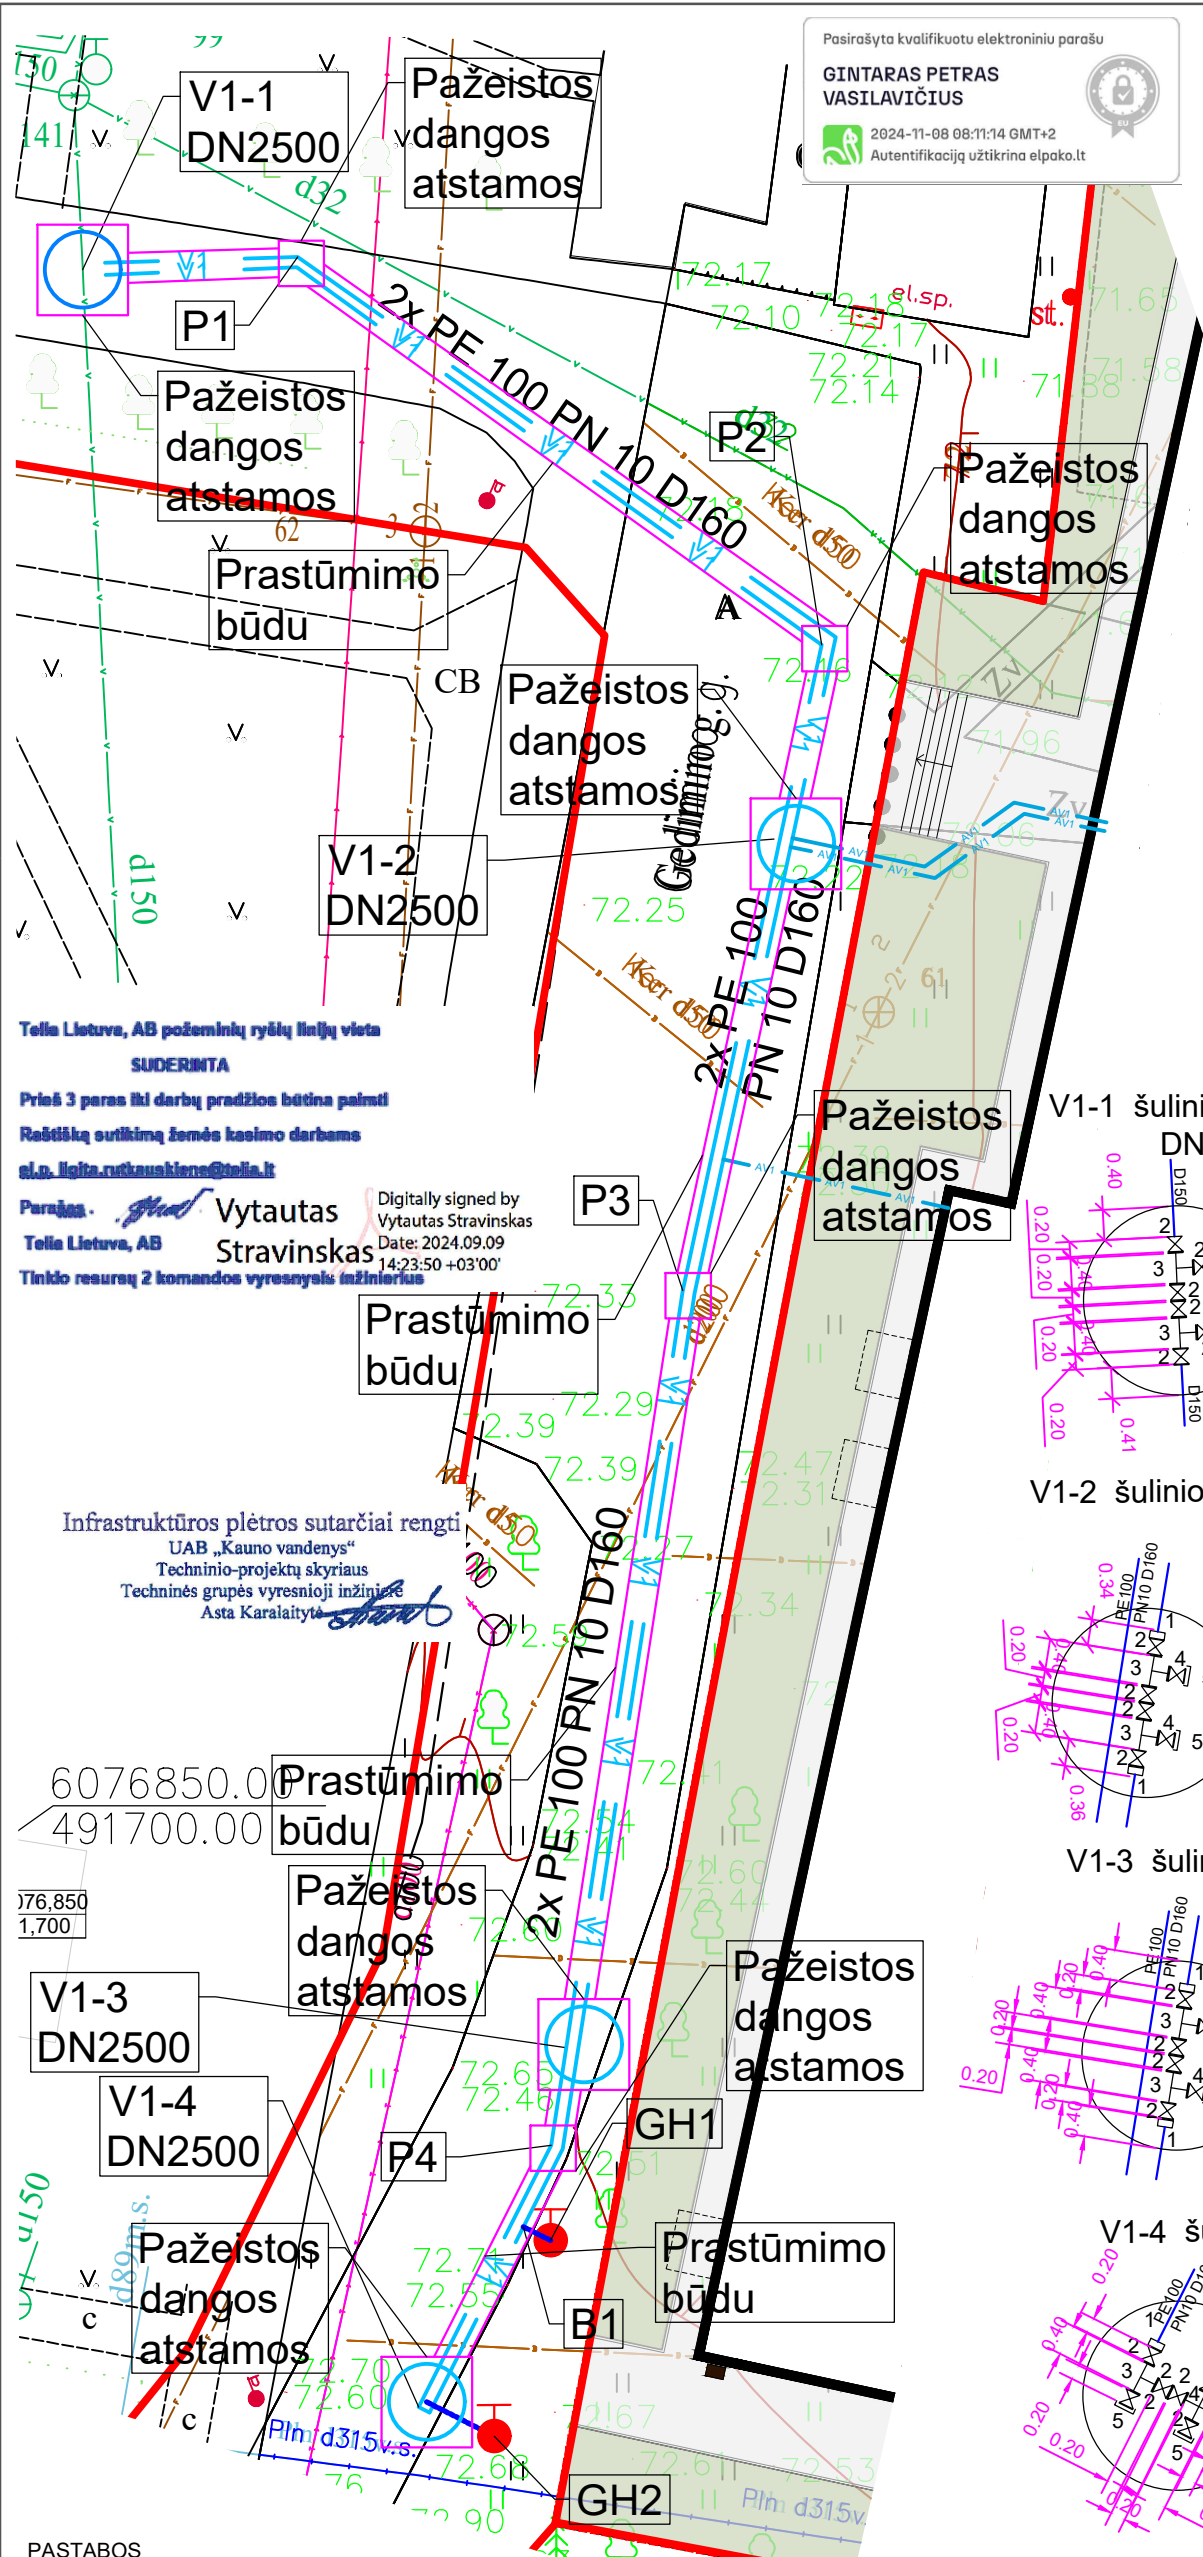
Pasirašyta kvalifikuotu elektroniniu parašu
GINTARAS PETRAS VASILAVIČIUS
2024-11-08 08:11:14 GMT+2
Autentifikaciją užtikrina elpako.lt

V1-1
DN2500

Pažeistos dangos atstamos

P1

2x PE 100 PN 10 D160

Pažeistos dangos atstamos

P2

Pažeistos dangos atstamos

Prastūmimo būdu

CB

Pažeistos dangos atstamos

Gedimino g.

V1-2
DN2500

72.25

2x PE 100 PN 10 D160

Telia Lietuva, AB požeminių ryšių linijų vieta
SUDERINTA
Prieš 3 paras iki darbų pradžios būtina pašinti
Raštišką sutikimą žemės kasimo darbams
el.p. ligita.rutkauskiene@telia.lt
Parašas
Telia Lietuva, AB
Tinklo resursų 2 komandos vyresnysis inžinierius

Vytautas Stravinskas
Digitally signed by Vytautas Stravinskas
Date: 2024.09.09 14:23:50 +03'00'

P3

Pažeistos dangos atstamos

Prastūmimo būdu

Infrastruktūros plėtros sutarčiai rengti
UAB „Kauno vandenys"
Techninio-projektų skyriaus
Techninės grupės vyresnioji inžinierė
Asta Karalaitytė

6076850.00
491700.00

Prastūmimo būdu

Pažeistos dangos atstamos

2x PE100 PN 10 D160

V1-3
DN2500

V1-4
DN2500

Pažeistos dangos atstamos

P4

GH1

Pažeistos dangos atstamos

Prastūmimo būdu

B1

GH2

Pln d315v.s.

V1-1 šulini
DN

V1-2 šulinio

V1-3 šuli

V1-4 š

PASTABOS